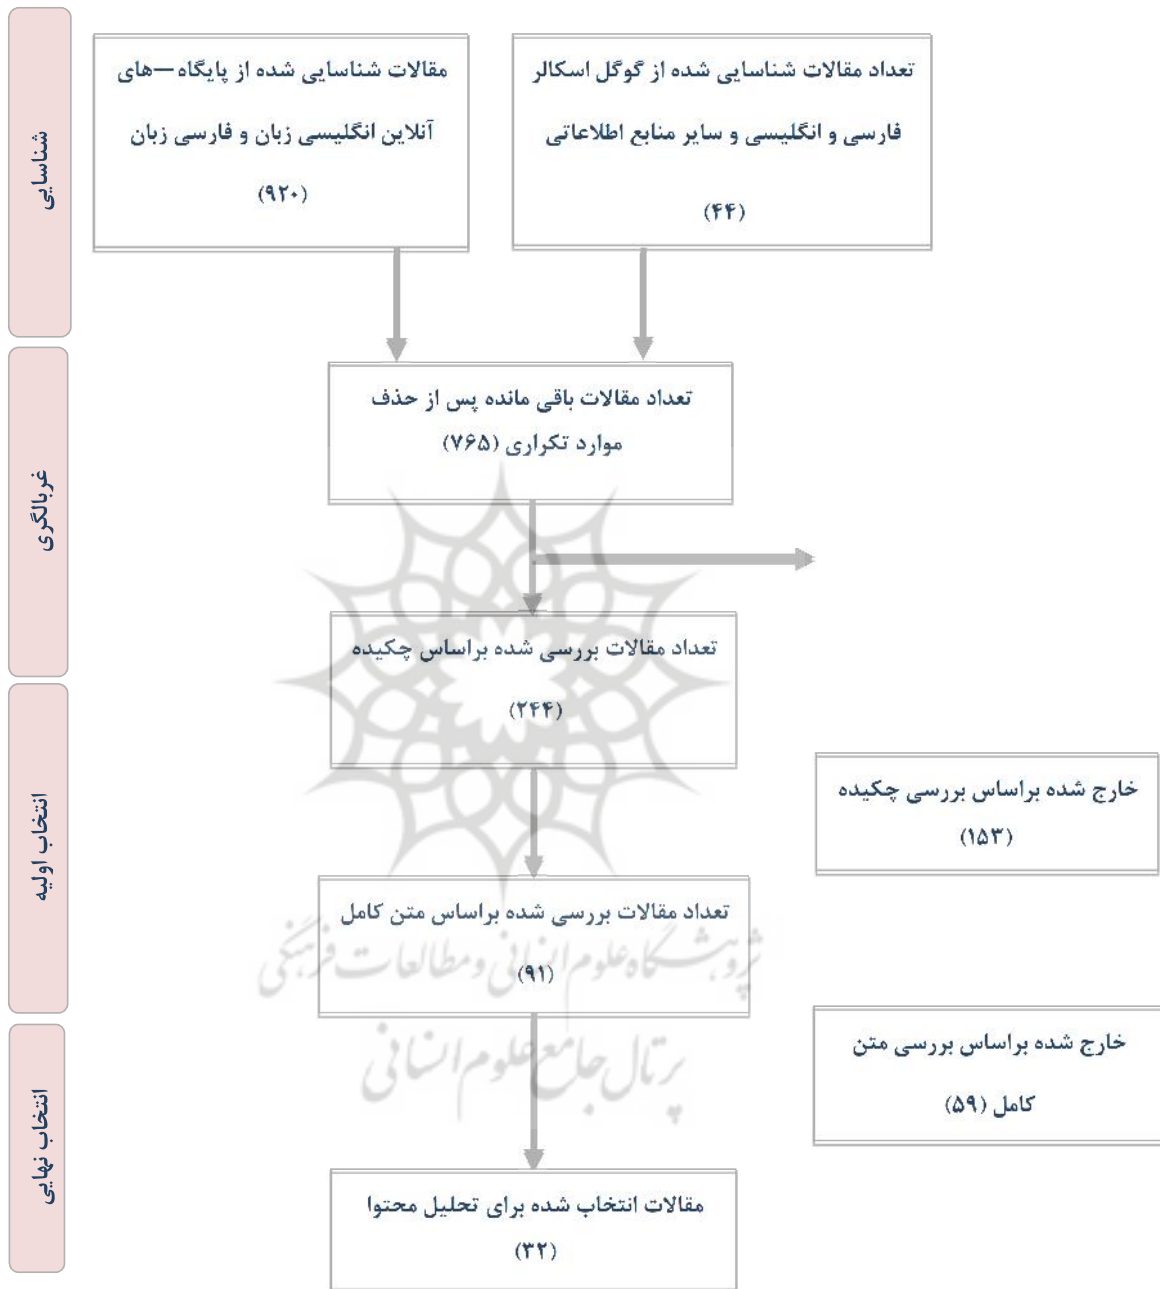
شناسایی

تعداد مقالات شناسایی شده از گوگل اسکالر فارسی و انگلیسی و سایر منابع اطلاعاتی (۴۴)

مقالات شناسایی شده از پایگاه—های آنلاین انگلیسی زبان و فارسی زبان (۹۲۰)

غربالگری

تعداد مقالات باقی مانده پس از حذف موارد تکراری (۷۶۵)

تعداد مقالات بررسی شده براساس چکیده (۲۴۴)

انتخاب اولیه

خارج شده براساس بررسی چکیده (۱۵۳)

تعداد مقالات بررسی شده براساس متن کامل (۹۱)

خارج شده براساس بررسی متن کامل (۵۹)

انتخاب نهایی

مقالات انتخاب شده برای تحلیل محتوا (۳۲)

پژوهشگاه علوم انسانی و مطالعات فرهنگی
پرتال جامع علوم انسانی